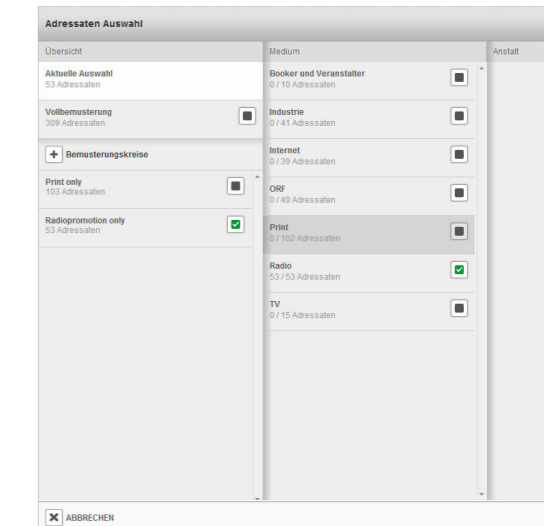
Adressaten Auswahl

Übersicht

Aktuelle Auswahl
53 Adressaten

Vollbemusterung
309 Adressaten

+ Bemusterungskreise

Print only
103 Adressaten

Radiopromotion only
53 Adressaten

Medium

Booker und Veranstalter
0 / 10 Adressaten

Industrie
0 / 41 Adressaten

Internet
0 / 39 Adressaten

ORF
0 / 49 Adressaten

Print
0 / 102 Adressaten

Radio
53 / 53 Adressaten

TV
0 / 15 Adressaten

Anstalt

ABBRECHEN